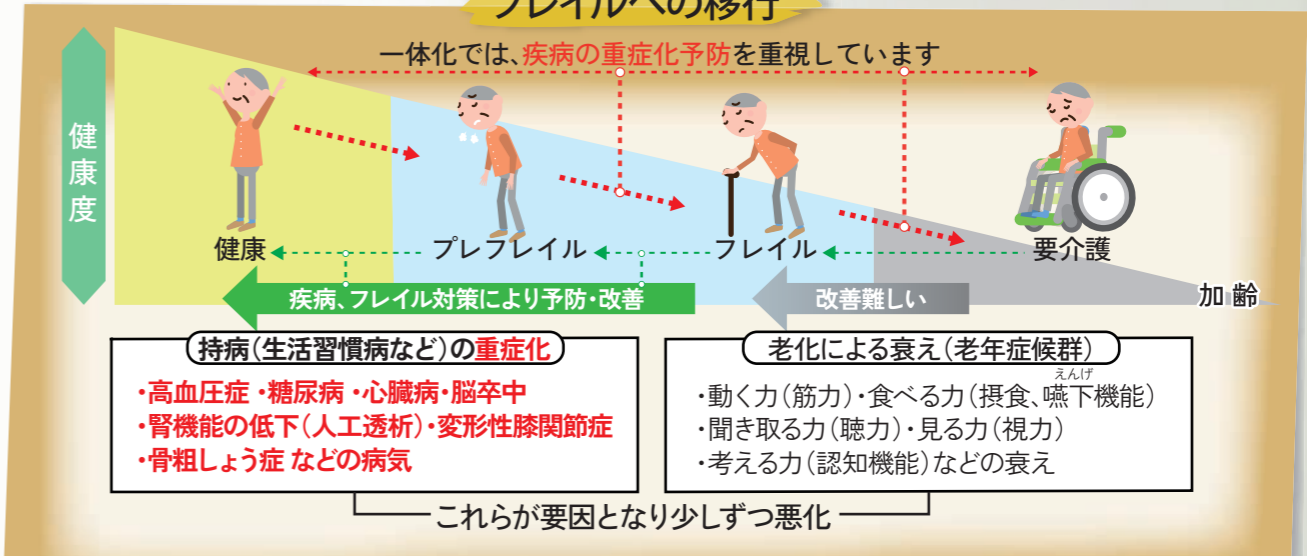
フレイルへの移行

一体化では、疾病の重症化予防を重視しています

健康度

健康　プレフレイル　フレイル　要介護

疾病、フレイル対策により予防・改善

改善難しい

加齢

持病（生活習慣病など）の重症化

・高血圧症 ・糖尿病 ・心臓病・脳卒中
・腎機能の低下（人工透析）・変形性膝関節症
・骨粗しょう症 などの病気

老化による衰え（老年症候群）

・動く力（筋力）・食べる力（摂食、嚥下機能）
・聞き取る力（聴力）・見る力（視力）
・考える力（認知機能）などの衰え

えんげ

これらが要因となり少しずつ悪化